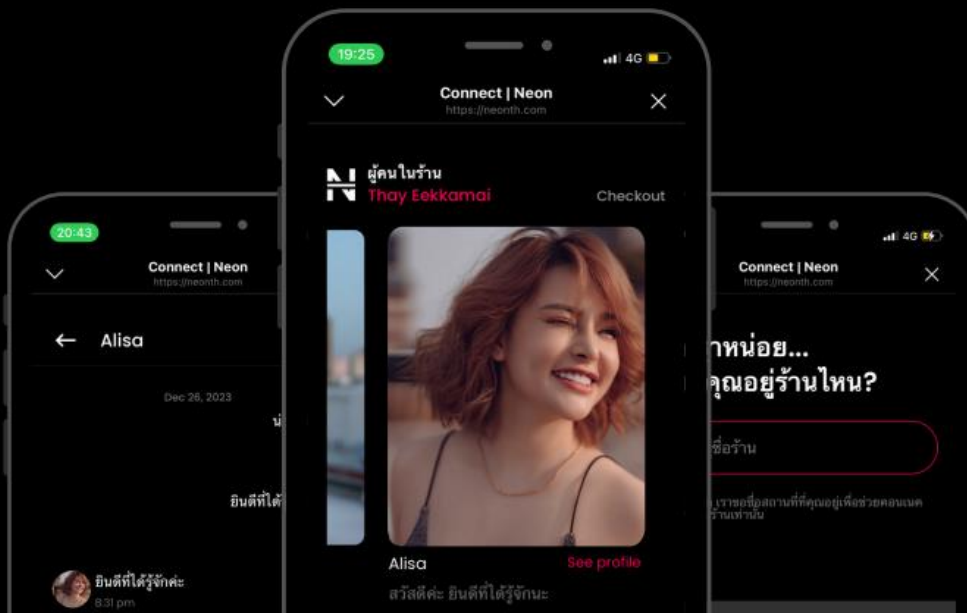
19:25
4G
Connect | Neon
https://neonth.com

ผู้คนในร้าน
Thay Eekkamai
Checkout

Alisa
See profile
สวัสดีค่ะ ยินดีที่ได้รู้จักนะ

20:43
Connect | Neon
https://neonth.com

Alisa

Dec 26, 2023
น่

ยินดีที่ได้

ยินดีที่ได้รู้จักค่ะ
8:31 pm

4G
Connect | Neon
https://neonth.com

าหน่อย...
คุณอยู่ร้านไหน?

ชื่อร้าน

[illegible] เราขอชื่อสถานที่ที่คุณอยู่เพื่อช่วยคอนเนค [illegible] ร้านเท่านั้น